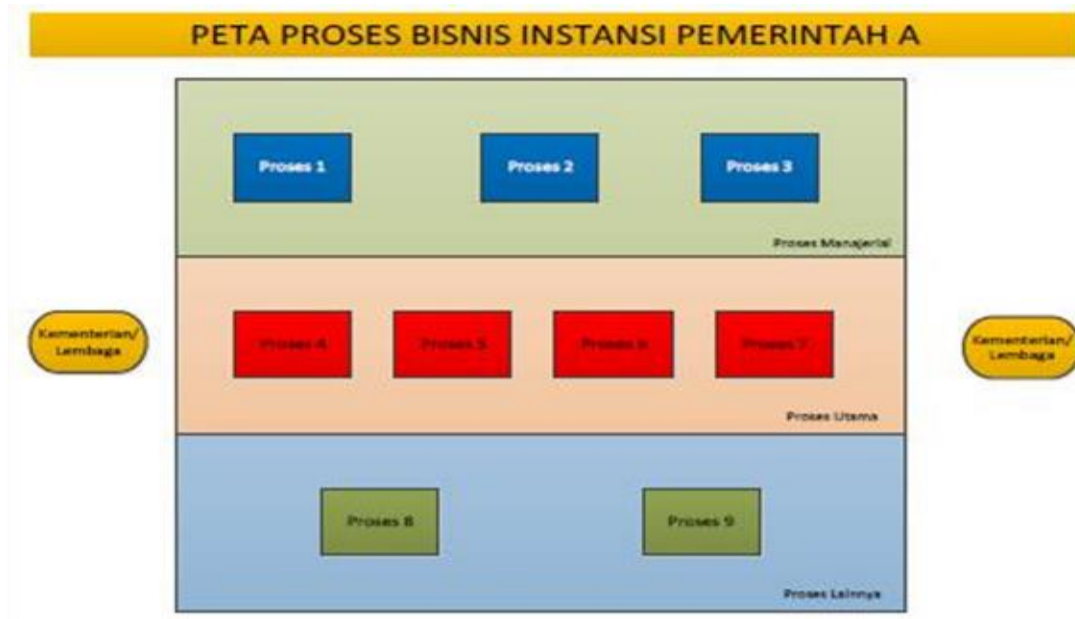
PETA PROSES BISNIS INSTANSI PEMERINTAH A

Proses 1

Proses 2

Proses 3

Proses Manajerial

Kementerian/ Lembaga

Proses 4

Proses 5

Proses 6

Proses 7

Kementerian/ Lembaga

Proses Utama

Proses 8

Proses 9

Proses Lainnya